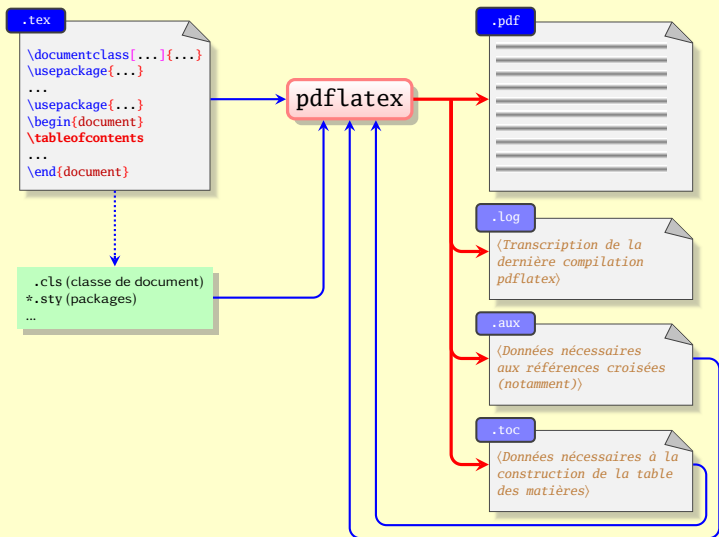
.tex

\documentclass[...]{...}
\usepackage{...}
...
\usepackage{...}
\begin{document}
\tableofcontents
...
\end{document}

.cls (classe de document)
*.sty (packages)
...

pdflatex

.pdf

.log

⟨Transcription de la dernière compilation pdflatex⟩

.aux

⟨Données nécessaires aux références croisées (notamment)⟩

.toc

⟨Données nécessaires à la construction de la table des matières⟩